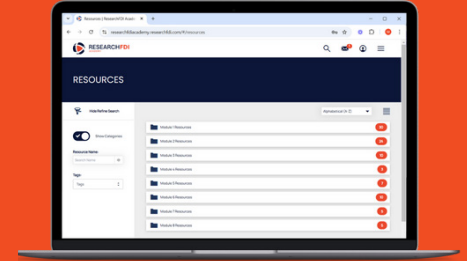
Resources | ResearchFDI Acad

researchfdiacademy.researchfdi.com/#/resources

RESEARCHFDI

RESOURCES

Hide Refine Search

Show Categories

Resource Name

Search Name

Tags

Tags

Alphabetical (A-Z)

Module 1 Resources 10

Module 2 Resources 24

Module 3 Resources 11

Module 4 Resources 8

Module 5 Resources 7

Module 6 Resources 11

Module 7 Resources 6

Module 8 Resources 5